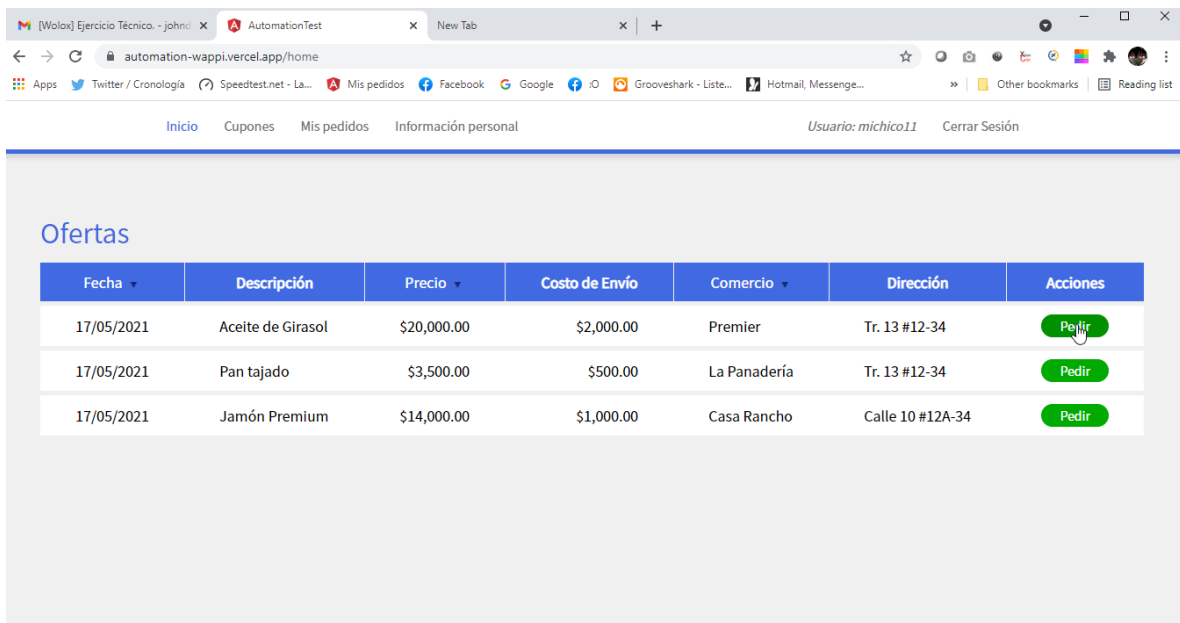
[Wolox] Ejercicio Técnico. - johnd ×
AutomationTest ×
New Tab ×
+

automation-wappi.vercel.app/home

Apps
Twitter / Cronología
Speedtest.net - La...
Mis pedidos
Facebook
Google
:O
Grooveshark - Liste...
Hotmail, Messenge...
»
Other bookmarks
Reading list

Inicio
Cupones
Mis pedidos
Información personal
Usuario: michico11
Cerrar Sesión

Ofertas

| Fecha ▾ | Descripción | Precio ▾ | Costo de Envío | Comercio ▾ | Dirección | Acciones |
|---|---|---|---|---|---|---|
| 17/05/2021 | Aceite de Girasol | \$20,000.00 | \$2,000.00 | Premier | Tr. 13 #12-34 | Pedir |
| 17/05/2021 | Pan tajado | \$3,500.00 | \$500.00 | La Panadería | Tr. 13 #12-34 | Pedir |
| 17/05/2021 | Jamón Premium | \$14,000.00 | \$1,000.00 | Casa Rancho | Calle 10 #12A-34 | Pedir |